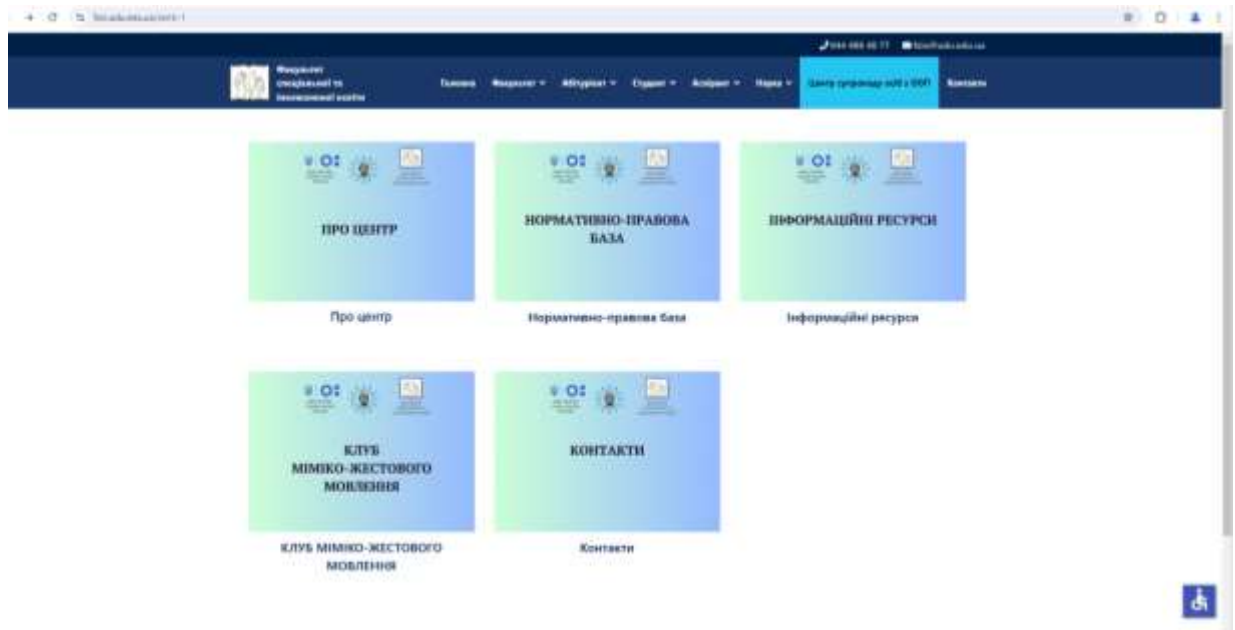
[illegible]

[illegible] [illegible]

Факультет спеціальної та інклюзивної освіти

Головна Факультет Абітурієнт Студент Аспірант Наука Центр супроводу осіб з ООП Контакти

ПРО ЦЕНТР

Про центр

НОРМАТИВНО-ПРАВОВА БАЗА

Нормативно-правова база

ІНФОРМАЦІЙНІ РЕСУРСИ

Інформаційні ресурси

КЛУБ МІМІКО-ЖЕСТОВОГО МОВЛЕННЯ

КЛУБ МІМІКО-ЖЕСТОВОГО МОВЛЕННЯ

КОНТАКТИ

Контакти